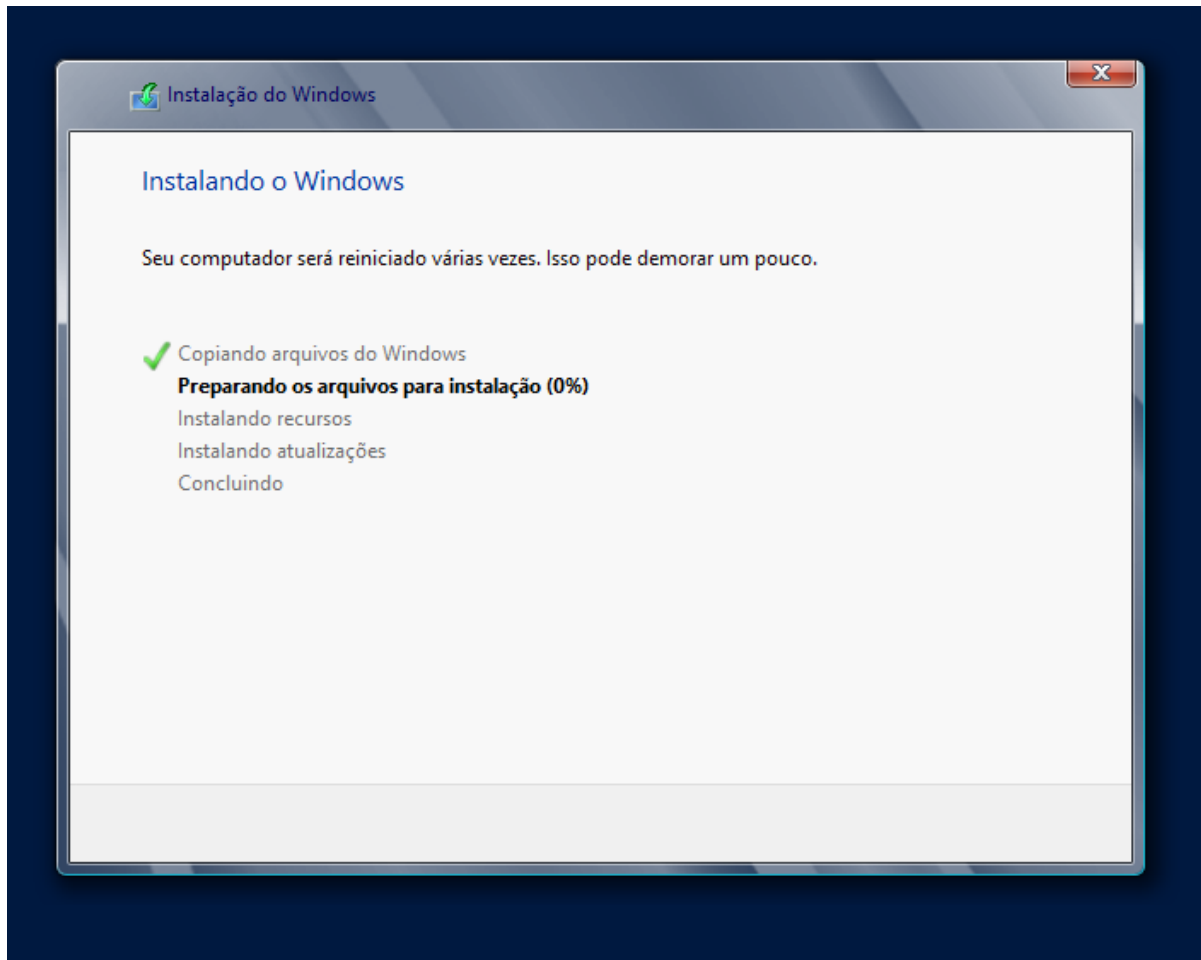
Instalação do Windows

Instalando o Windows

Seu computador será reiniciado várias vezes. Isso pode demorar um pouco.

Copiando arquivos do Windows
**Preparando os arquivos para instalação (0%)**
Instalando recursos
Instalando atualizações
Concluindo